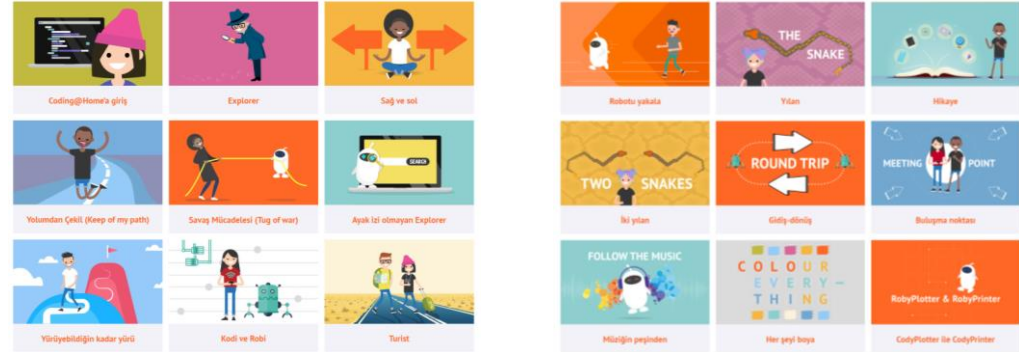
Coding@Home'a giriş

Explorer

Sağ ve sol

Yolumdan Çekil (Keep of my path)

Savaş Mücadelesi (Tug of war)

SEARCH

Ayak izi olmayan Explorer

Yürüyebildiğin kadar yürü

Kodi ve Robi

Turist

Robotu yakala

THE SNAKE

Yılan

Hikaye

TWO SNAKES

İki yılan

ROUND TRIP

Gidiş-dönüş

MEETING POINT

Buluşma noktası

FOLLOW THE MUSIC

Müziğin peşinden

COLOUR EVERY-THING

Her şeyi boya

RobyPlotter & RobyPrinter

CodyPlotter ile CodyPrinter